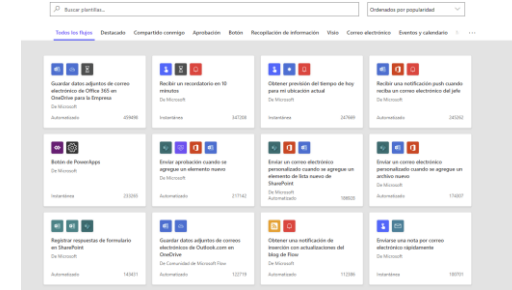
Buscar plantillas...

Ordenados por popularidad

Todos los flujos | Destacado | Compartido conmigo | Aprobación | Botón | Recopilación de información | Visio | Correo electrónico | Eventos y calendario | ...

Guardar datos adjuntos de correo electrónico de Office 365 en OneDrive para la Empresa
De Microsoft
Automatizado 459496

Recibir un recordatorio en 10 minutos
De Microsoft
Instantáneo 347268

Obtener previsión del tiempo de hoy para mi ubicación actual
De Microsoft
Instantáneo 247689

Recibir una notificación push cuando reciba un correo electrónico del jefe
De Microsoft
Automatizado 245262

Botón de PowerApps
De Microsoft
Instantáneo 233030

Enviar aprobación cuando se agregue un elemento nuevo
De Microsoft
Automatizado 217142

Enviar un correo electrónico personalizado cuando se agregue un elemento de lista nuevo de SharePoint
De Microsoft
Automatizado 189020

Enviar un correo electrónico personalizado cuando se agregue un archivo nuevo
De Microsoft
Automatizado 174697

Registrar respuestas de formulario en SharePoint
De Microsoft
Automatizado 143411

Guardar datos adjuntos de correos electrónicos de Outlook.com en OneDrive
De Comunidad de Microsoft Flow
Automatizado 122718

Obtener una notificación de inserción con actualizaciones del blog de Flow
De Microsoft
Automatizado 112386

Enviarme una nota por correo electrónico rápidamente
De Microsoft
Instantáneo 100701